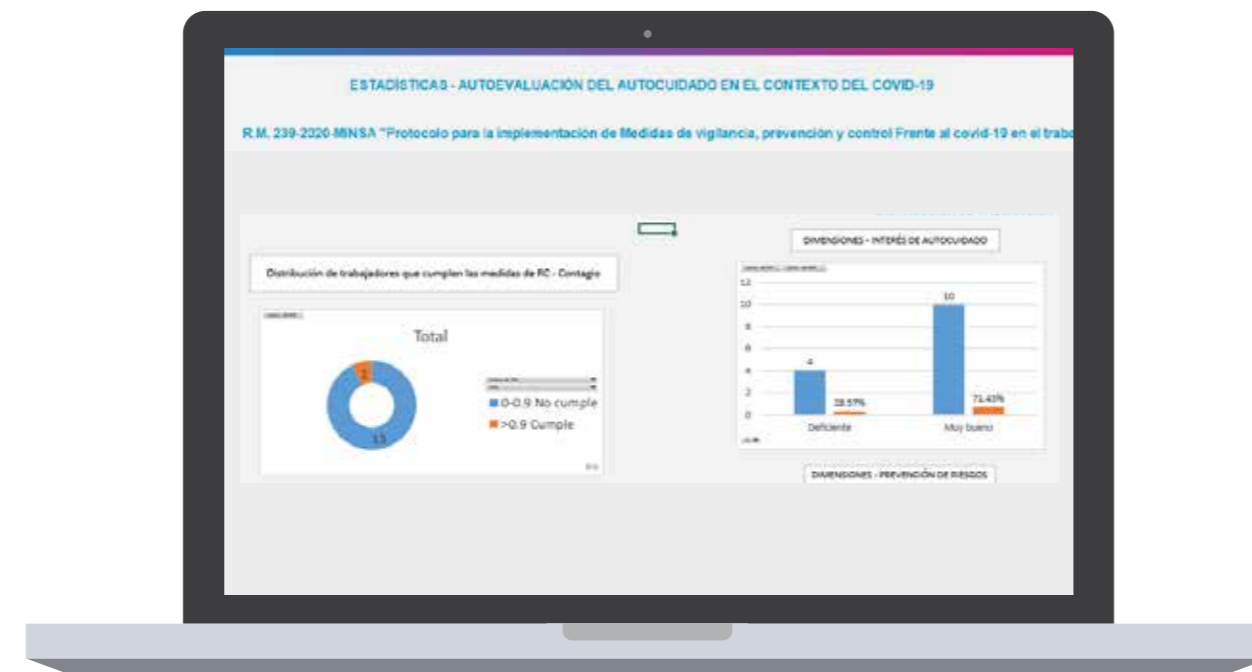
ESTADÍSTICAS - AUTOEVALUACIÓN DEL AUTOCUIDADO EN EL CONTEXTO DEL COVID-19

R.M. 239-2020-MINSA "Protocolo para la implementación de Medidas de vigilancia, prevención y control Frente al covid-19 en el trab

Distribución de trabajadores que cumplen las medidas de FC - Contagio

Total

1

13

0-0.9 No cumple

>0.9 Cumple

DIMENSIONES - INTERÉS DE AUTOCUIDADO

12

10

8

6

4

2

0

4

28.57%

10

71.43%

Deficiente

Muy bueno

DIMENSIONES - PREVENCIÓN DE RIESGOS